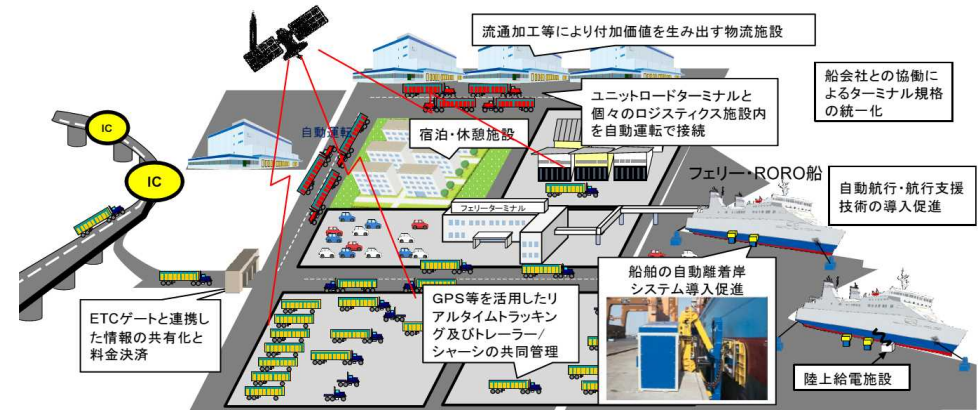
流通加工等により付加価値を生み出す物流施設

船会社との協働によるターミナル規格の統一化

ユニットロードターミナルと個々のロジスティクス施設内を自動運転で接続

IC

IC

自動運転

宿泊・休憩施設

フェリー・RORO船

自動航行・航行支援技術の導入促進

フェリーターミナル

船舶の自動離着岸システム導入促進

ETCゲートと連携した情報の共有化と料金決済

GPS等を活用したリアルタイムトラッキング及びトレーラー/シャーシの共同管理

陸上給電施設